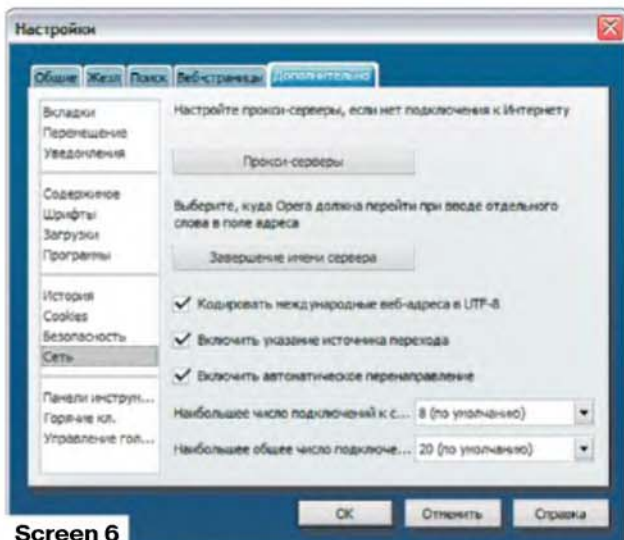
Настройки

Общие | Жезл | Поиск | Веб-страницы | Дополнительно

Вкладки
Перемещение
Уведомления

Содержимое
Шрифты
Загрузки
Программы

История
Cookies
Безопасность
Сеть

Панели инструм...
Горячие кл.
Управление гол...

Настройте прокси-серверы, если нет подключения к Интернету

Прокси-серверы

Выберите, куда Opera должна перейти при вводе отдельного слова в поле адреса

Завершение имени сервера

Кодировать международные веб-адреса в UTF-8

Включить указание источника перехода

Включить автоматическое перенаправление

Наибольшее число подключений к с... 8 (по умолчанию)

Наибольшее общее число подключе... 20 (по умолчанию)

OK | Отменить | Справка

Screen 6